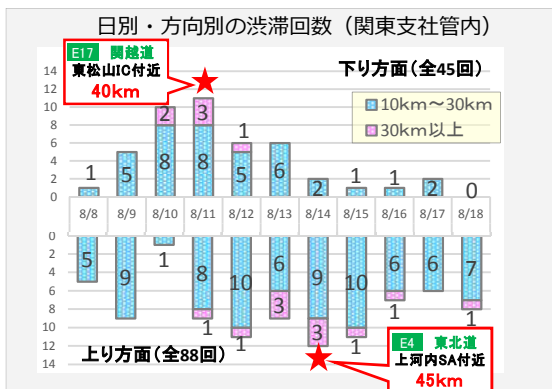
日別・方向別の渋滞回数（関東支社管内）

E17 関越道
東松山IC付近
40km

下り方面（全45回）

10km～30km
30km以上

14
12
10
8
6
4
2
0

1
5
2
8
3
8
1
5
6
2
1
1
2
0

8/8
8/9
8/10
8/11
8/12
8/13
8/14
8/15
8/16
8/17
8/18

0
2
4
6
8
10
12
14

5
9
1
8
1
10
1
6
3
9
3
10
1
6
1
6
7
1

上り方面（全88回）

E4 東北道
上河内SA付近
45km